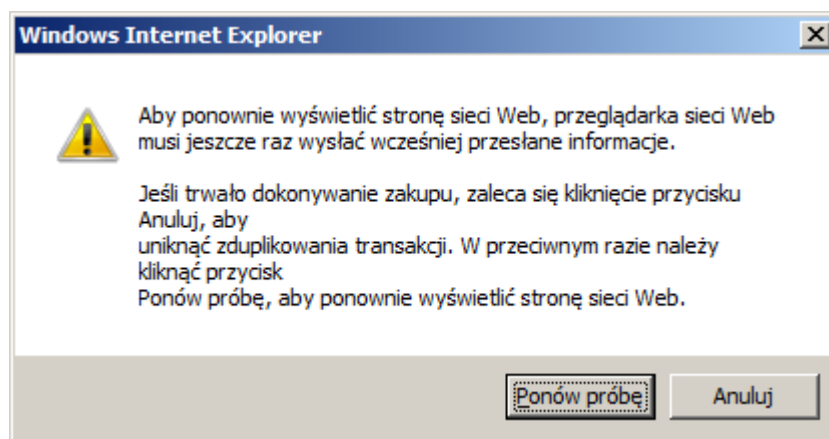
Windows Internet Explorer

Aby ponownie wyświetlić stronę sieci Web, przeglądarka sieci Web musi jeszcze raz wysłać wcześniej przesłane informacje.

Jeśli trwało dokonywanie zakupu, zaleca się kliknięcie przycisku Anuluj, aby
uniknąć zduplikowania transakcji. W przeciwnym razie należy kliknąć przycisk
Ponów próbę, aby ponownie wyświetlić stronę sieci Web.

Ponów próbę

Anuluj